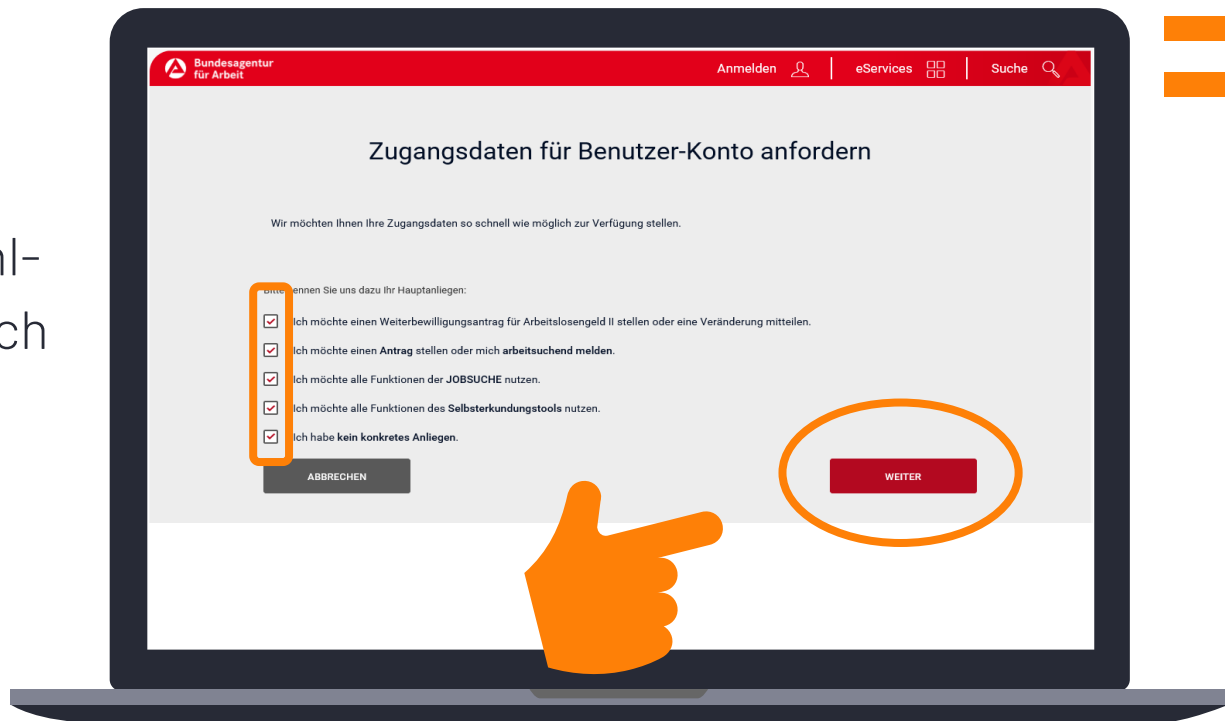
nl-
ch

Bundesagentur für Arbeit

Anmelden eServices Suche

Zugangsdaten für Benutzer-Konto anfordern

Wir möchten Ihnen Ihre Zugangsdaten so schnell wie möglich zur Verfügung stellen.

Bitte nennen Sie uns dazu Ihr Hauptanliegen:

Ich möchte einen Weiterbewilligungsantrag für Arbeitslosengeld II stellen oder eine Veränderung mitteilen.

Ich möchte einen **Antrag** stellen oder mich **arbeitsuchend melden**.

Ich möchte alle Funktionen der **JOBSUCHE** nutzen.

Ich möchte alle Funktionen des **Selbsterkundungstools** nutzen.

Ich habe **kein konkretes Anliegen**.

ABBRECHEN

WEITER